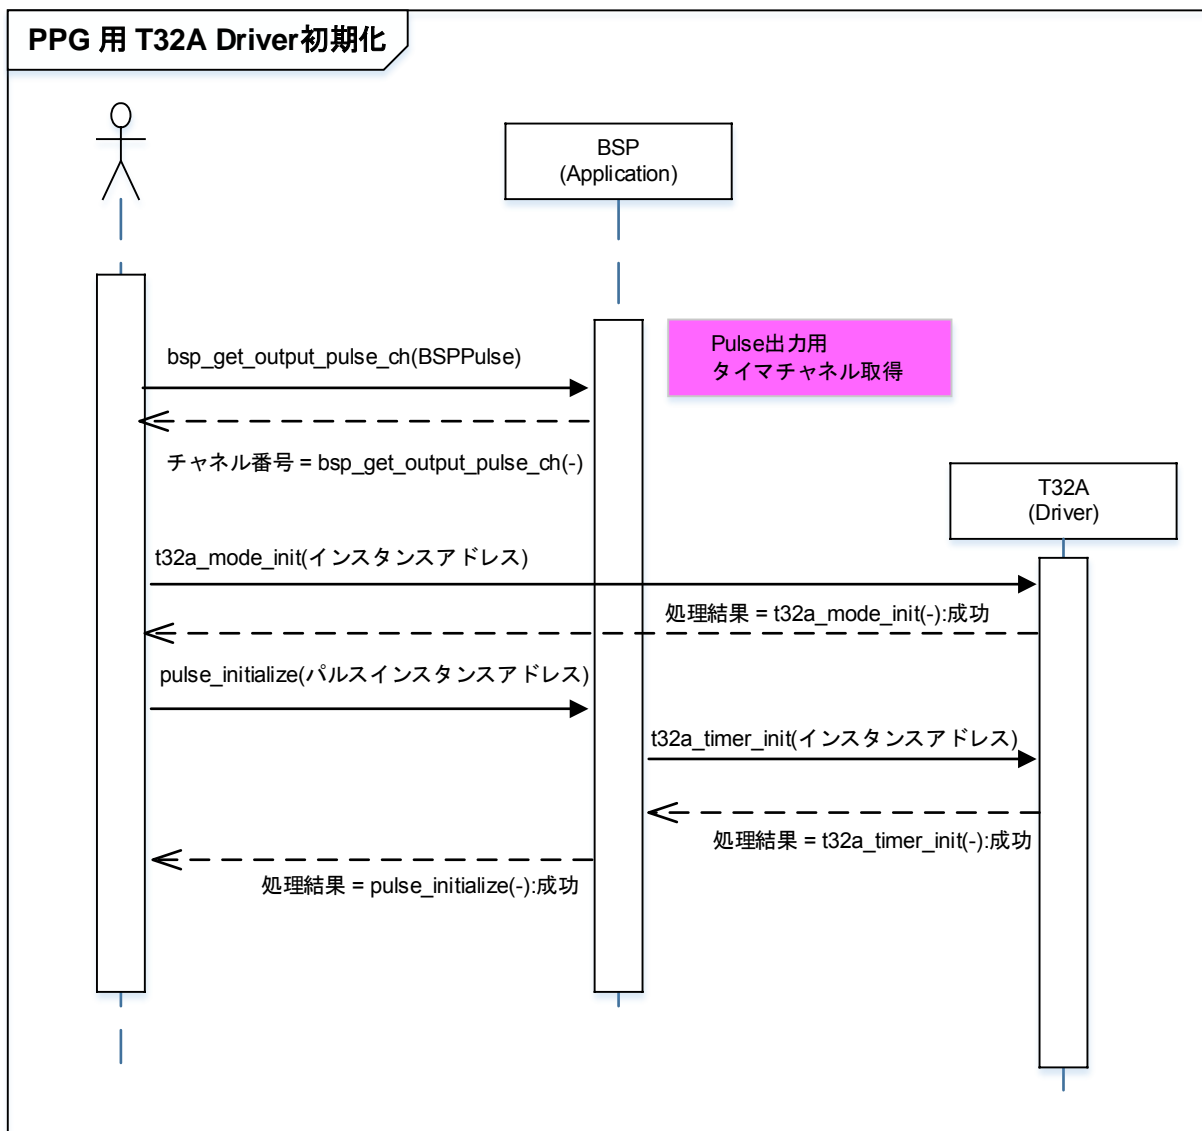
PPG 用 T32A Driver初期化

BSP
(Application)

Pulse出力用
タイマチャネル取得

bsp_get_output_pulse_ch(BSPPulse)

チャネル番号 = bsp_get_output_pulse_ch(-)

T32A
(Driver)

t32a_mode_init(インスタンスアドレス)

処理結果 = t32a_mode_init(-):成功

pulse_initialize(パルスインスタンスアドレス)

t32a_timer_init(インスタンスアドレス)

処理結果 = t32a_timer_init(-):成功

処理結果 = pulse_initialize(-):成功